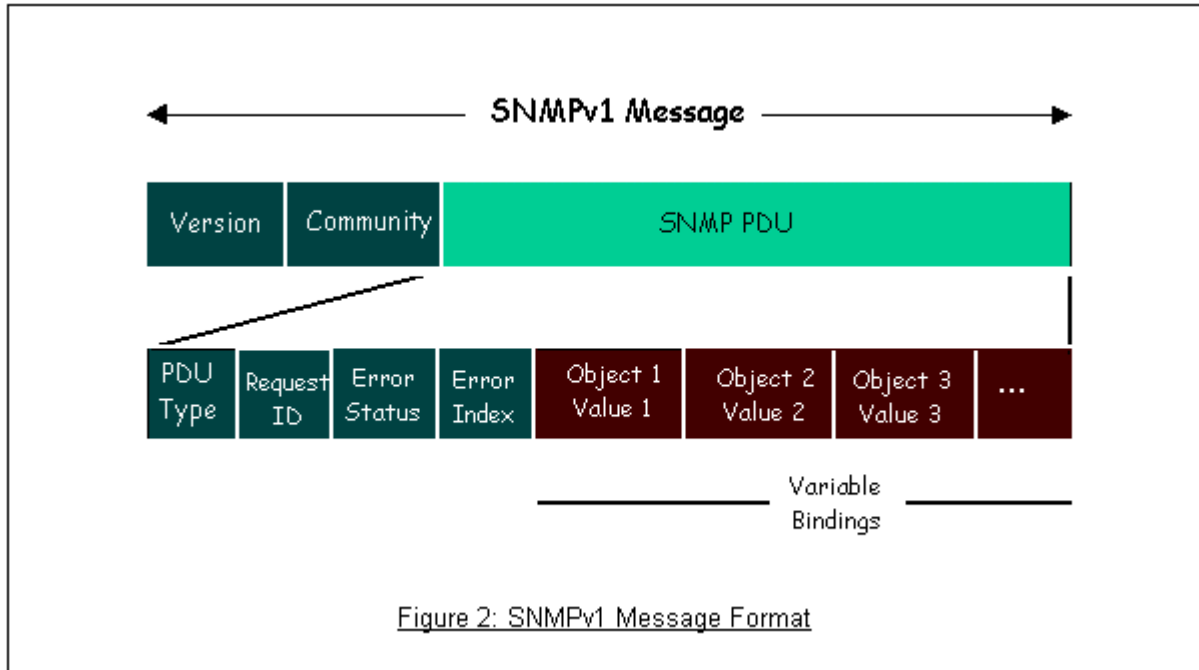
SNMPv1 Message

Version

Community

SNMP PDU

PDU Type

Request ID

Error Status

Error Index

Object 1 Value 1

Object 2 Value 2

Object 3 Value 3

...

Variable Bindings

Figure 2: SNMPv1 Message Format